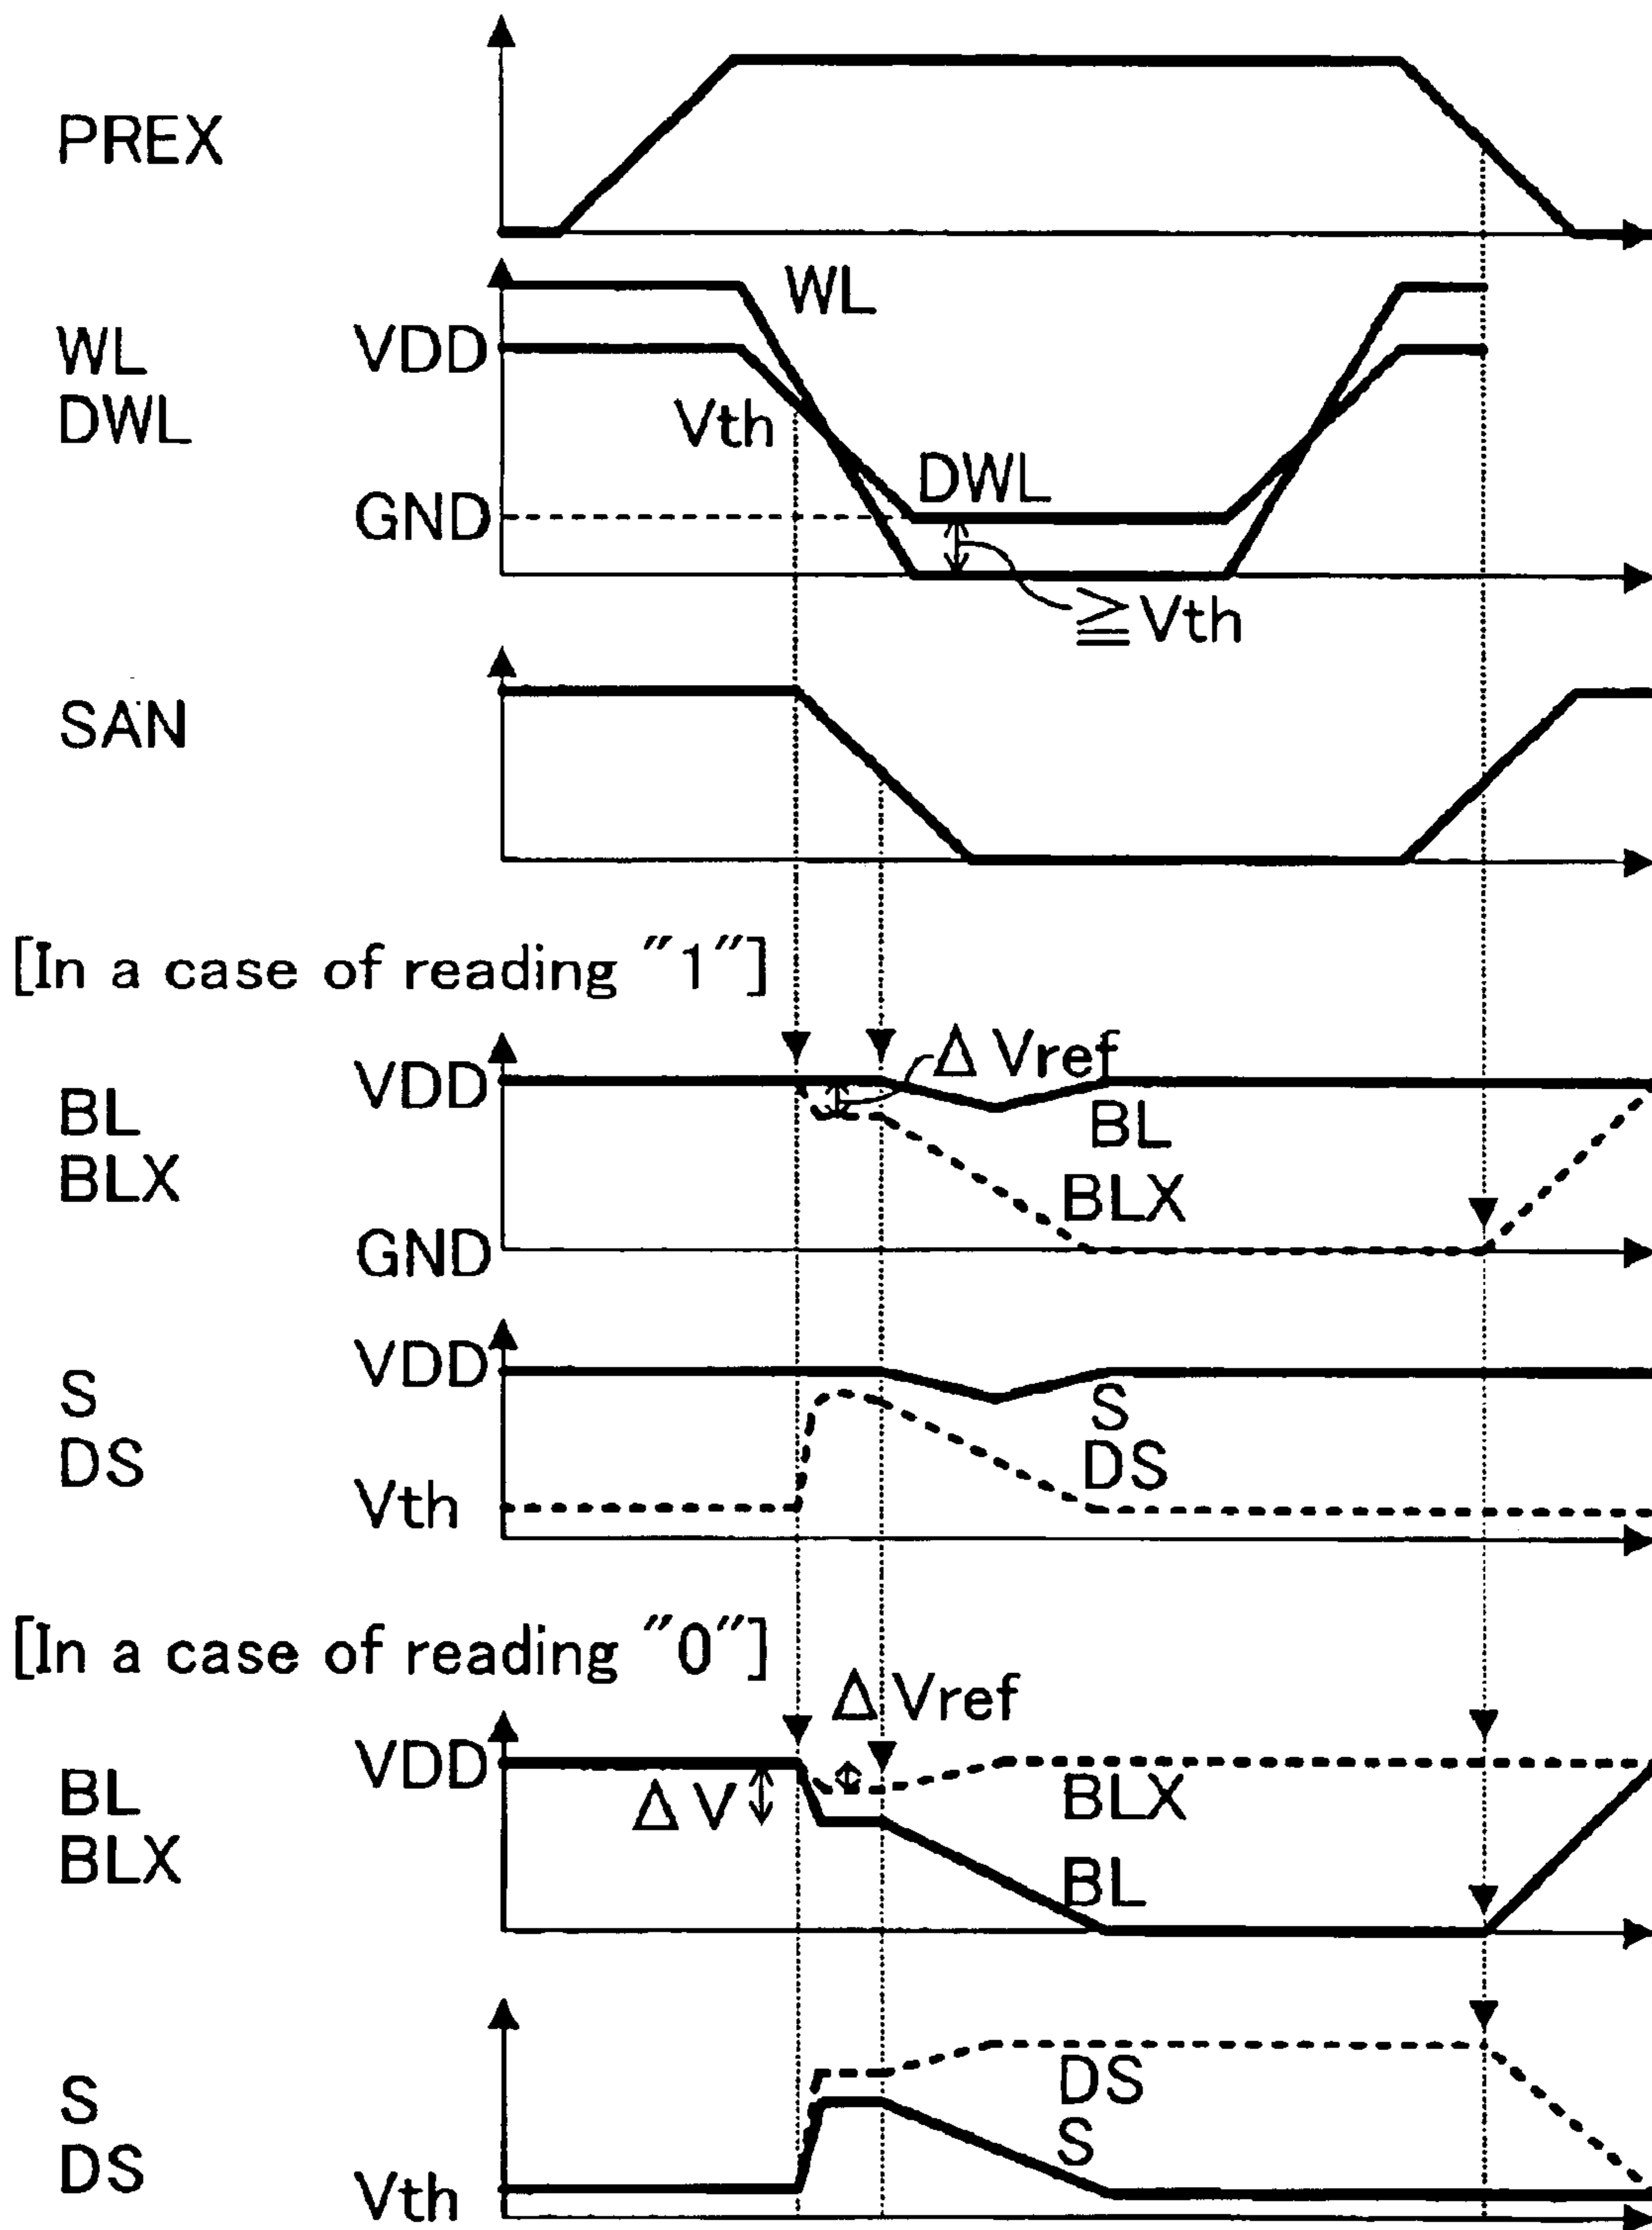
PREX

WL
DWL

VDD

GND

WL

Vth

DWL

≧Vth

SAN

[In a case of reading "1"]

BL
BLX

VDD

GND

Δ Vref

BL

BLX

S
DS

VDD

Vth

S

DS

[In a case of reading "0"]

BL
BLX

VDD

Δ V

Δ Vref

BLX

BL

S
DS

Vth

DS

S